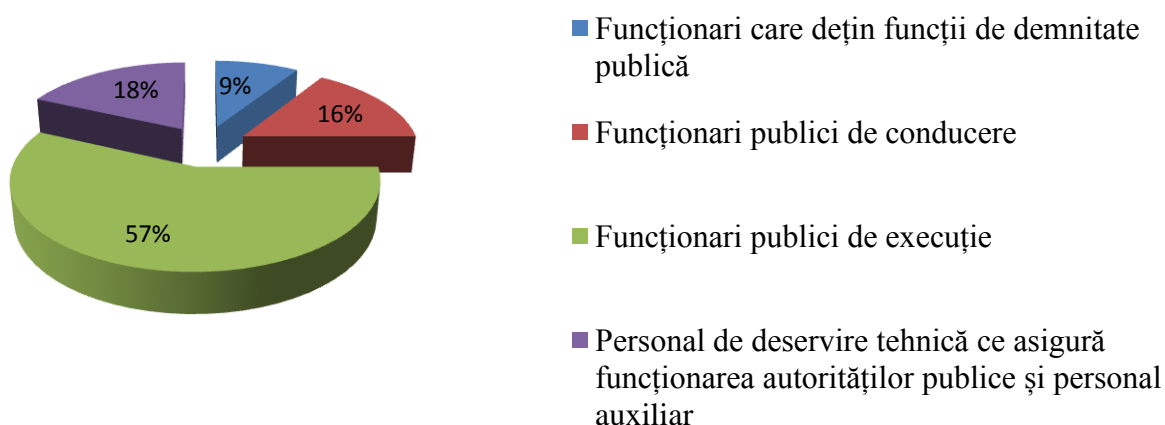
18%
9%
16%
57%

Funcționari care dețin funcții de demnitate publică

Funcționari publici de conducere

Funcționari publici de execuție

Personal de deservire tehnică ce asigură funcționarea autorităților publice și personal auxiliar